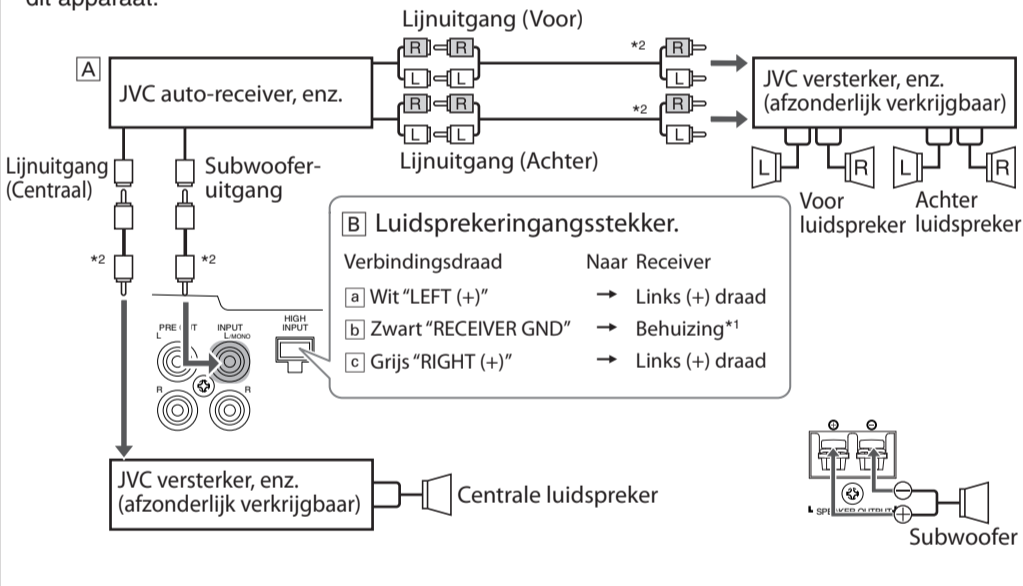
dit apparaat.

Lijnuitgang (Voor)

A JVC auto-receiver, enz.

R R L L R R L L

*2 R L

*2 R L

JVC versterker, enz. (afzonderlijk verkrijgbaar)

Lijnuitgang (Achter)

L R L R

Voor luidspreker

Achter luidspreker

Lijnuitgang (Centraal)

Subwoofer-uitgang

*2

*2

B Luidsprekeringangsstekker.

Verbindingsdraad | Naar Receiver

a Wit "LEFT (+)" → Links (+) draad

b Zwart "RECEIVER GND" → Behuizing*1

c Grijs "RIGHT (+)" → Links (+) draad

PRE OUT L

INPUT L/MONO

R

R

HIGH INPUT

JVC versterker, enz. (afzonderlijk verkrijgbaar)

Centrale luidspreker

SPEAKER OUTPUT

Subwoofer